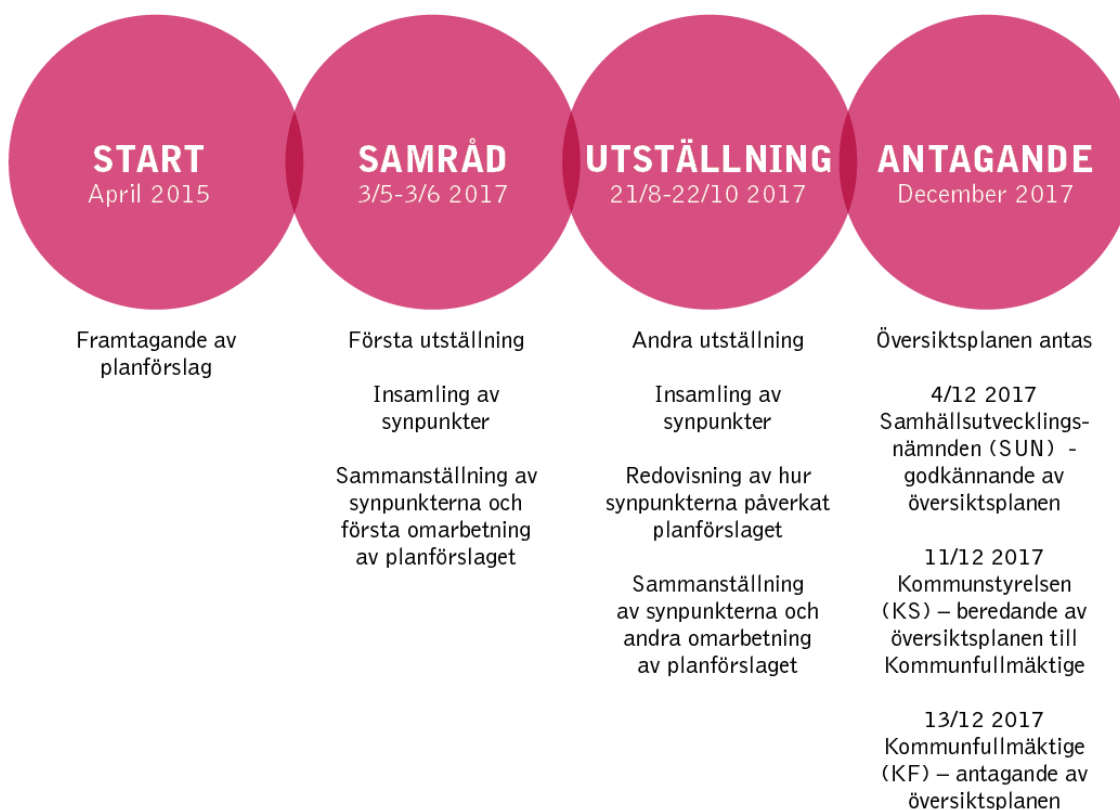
START
April 2015

SAMRÅD
3/5-3/6 2017

UTSTÄLLNING
21/8-22/10 2017

ANTAGANDE
December 2017

Framtagande av planförslag

Första utställning

Insamling av synpunkter

Sammanställning av synpunkterna och första omarbetning av planförslaget

Andra utställning

Insamling av synpunkter

Redovisning av hur synpunkterna påverkat planförslaget

Sammanställning av synpunkterna och andra omarbetning av planförslaget

Översiktsplanen antas

4/12 2017 Samhällsutvecklingsnämnden (SUN) - godkännande av översiktsplanen

11/12 2017 Kommunstyrelsen (KS) – beredande av översiktsplanen till Kommunfullmäktige

13/12 2017 Kommunfullmäktige (KF) – antagande av översiktsplanen